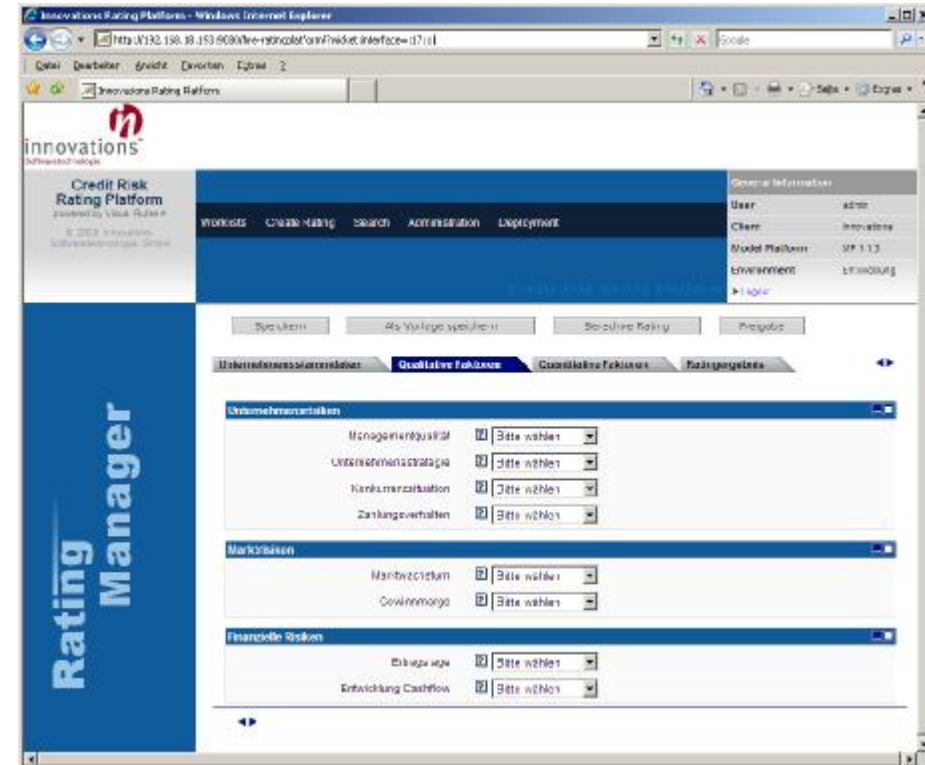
Innovations Rating Platform - Windows Internet Explorer

http://192.168.18.153:9080/ire-ratingplatform/?wicket:interface=:17::::

Google

Datei Bearbeiten Ansicht Favoriten Extras ?

Innovations Rating Platform

Seite Extras

innovations
Softwaretechnologie

Credit Risk Rating Platform
powered by Visual Rules®
© 2008 Innovations Softwaretechnologie GmbH

Worklists Create Rating Search Administration Deployment

General Information

| User | admin |
|---|---|
| Client | Innovations |
| Model Platform | VP 1.1.3 |
| Environment | Entwicklung |

Logout

Credit Risk Rating Platform

Rating Manager

Speichern Als Vorlage speichern Berechne Rating Freigabe

Unternehmensstammdaten Qualitative Faktoren Quantitative Faktoren Ratingergebnis

Unternehmensrisiken

Managementqualität Bitte wählen
Unternehmensstrategie Bitte wählen
Konkurrenzsituation Bitte wählen
Zahlungsverhalten Bitte wählen

Marktrisiken

Marktwachstum Bitte wählen
Gewinnmarge Bitte wählen

Finanzielle Risiken

Ertragslage Bitte wählen
Entwicklung Cashflow Bitte wählen